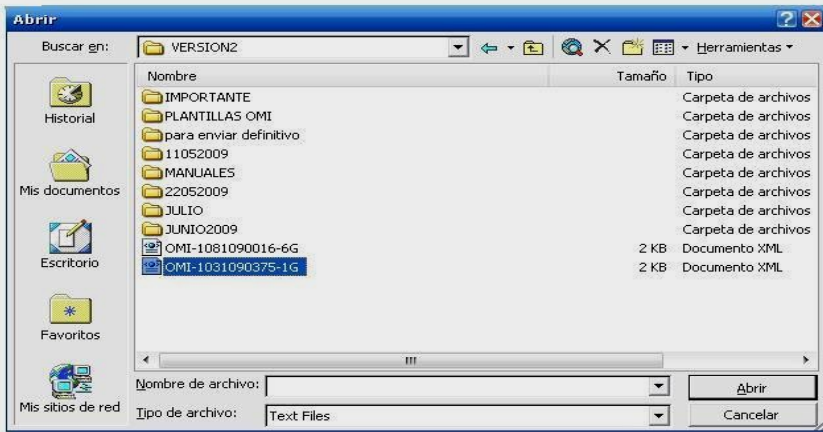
Abrir

Buscar en: VERSION2

Herramientas

Historial

Mis documentos

Escritorio

Favoritos

Mis sitios de red

| Nombre | Tamaño | Tipo |
|---|---|---|
| IMPORTANTE | | Carpeta de archivos |
| PLANTILLAS OMI | | Carpeta de archivos |
| para enviar definitivo | | Carpeta de archivos |
| 11052009 | | Carpeta de archivos |
| MANUALES | | Carpeta de archivos |
| 22052009 | | Carpeta de archivos |
| JULIO | | Carpeta de archivos |
| JUNIO2009 | | Carpeta de archivos |
| OMI-1081090016-6G | 2 KB | Documento XML |
| OMI-1031090375-1G | 2 KB | Documento XML |

Nombre de archivo:

Abrir

Tipo de archivo: Text Files

Cancelar